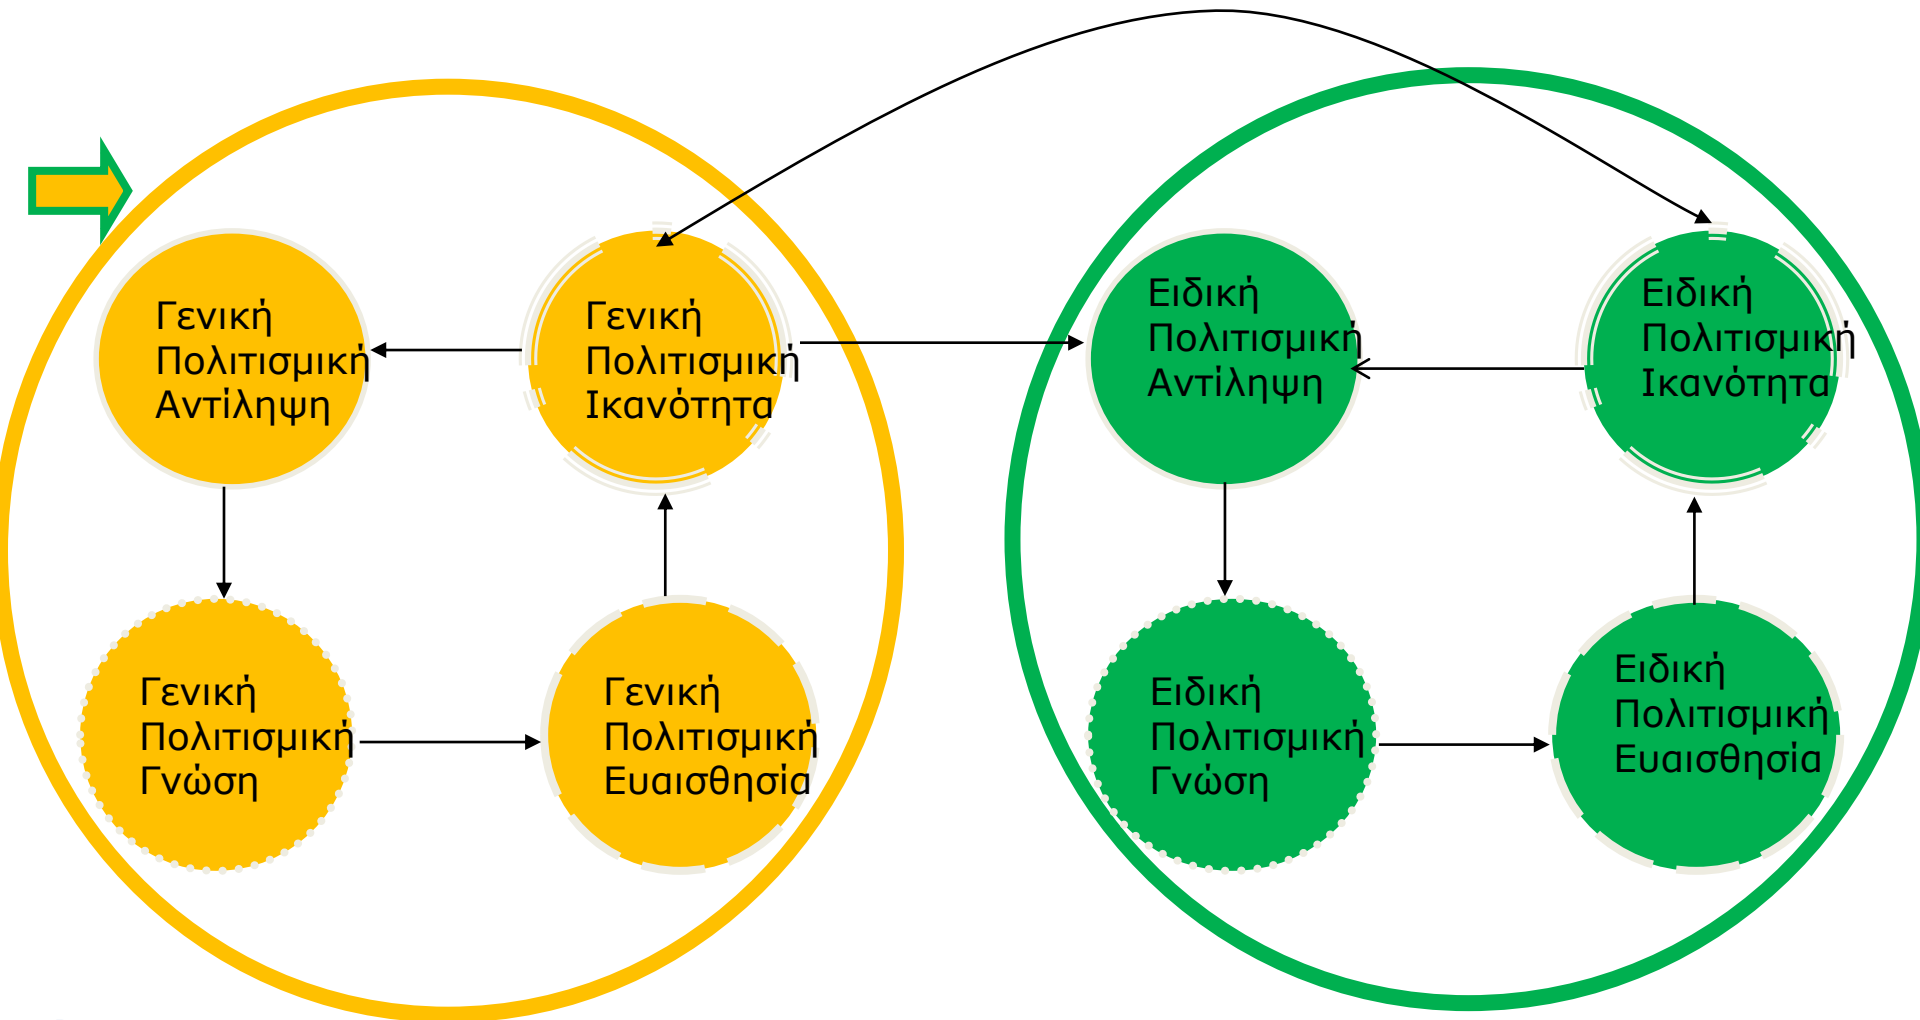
Γενική Πολιτισμική Αντίληψη

Γενική Πολιτισμική Ικανότητα

Γενική Πολιτισμική Γνώση

Γενική Πολιτισμική Ευαισθησία

Ειδική Πολιτισμική Αντίληψη

Ειδική Πολιτισμική Ικανότητα

Ειδική Πολιτισμική Γνώση

Ειδική Πολιτισμική Ευαισθησία